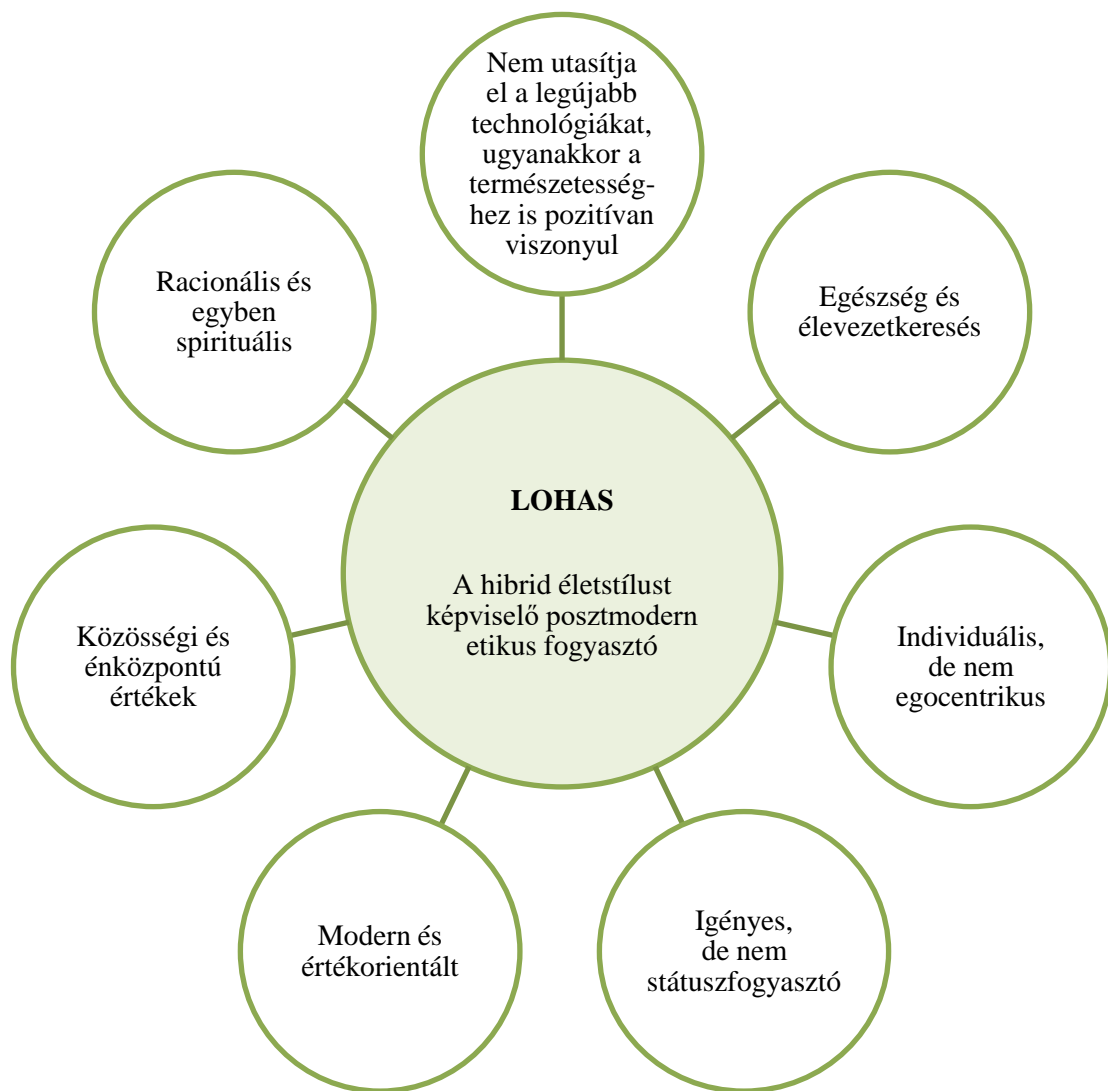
Nem utasítja el a legújabb technológiákat, ugyanakkor a természetességhez is pozitívan viszonyul

Racionális és egyben spirituális

Egészség és élevezetkeresés

LOHAS

A hibrid életstílust képviselő posztmodern etikus fogyasztó

Közösségi és énközpontú értékek

Individuális, de nem egocentrikus

Modern és értékorientált

Igényes, de nem státuszfogyasztó